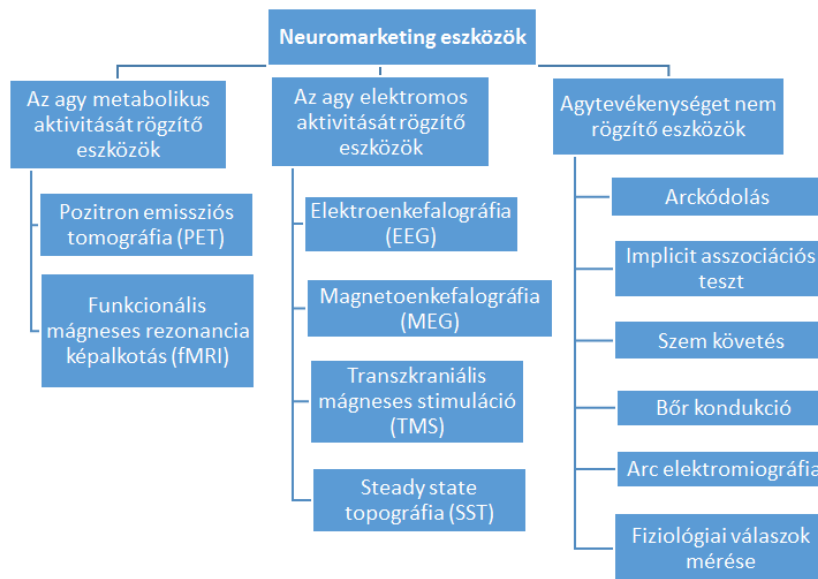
Neuromarketing eszközök

Az agy metabolikus aktivitását rögzítő eszközök

Pozitron emissziós tomográfia (PET)

Funkcionális mágneses rezonancia képalkotás (fMRI)

Az agy elektromos aktivitását rögzítő eszközök

Elektroenkefalográfia (EEG)

Magnetoenkefalográfia (MEG)

Transzkraniális mágneses stimuláció (TMS)

Steady state topográfia (SST)

Agytevékenységet nem rögzítő eszközök

Arckódolás

Implicit asszociációs teszt

Szem követés

Bőr kondukció

Arc elektromiográfia

Fiziológiai válaszok mérése